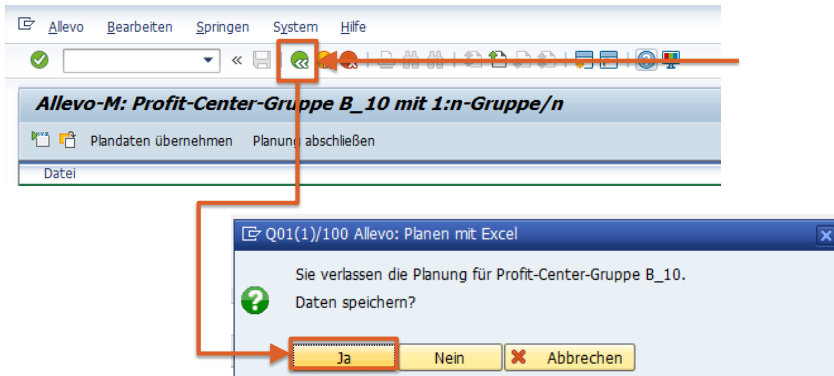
Allevo Bearbeiten Springen System Hilfe

Allevo-M: Profit-Center-Gruppe B_10 mit 1:n-Gruppe/n

Plandaten übernehmen Planung abschließen

Datei

Q01(1)/100 Allevo: Planen mit Excel

Sie verlassen die Planung für Profit-Center-Gruppe B_10.
Daten speichern?

Ja Nein Abbrechen